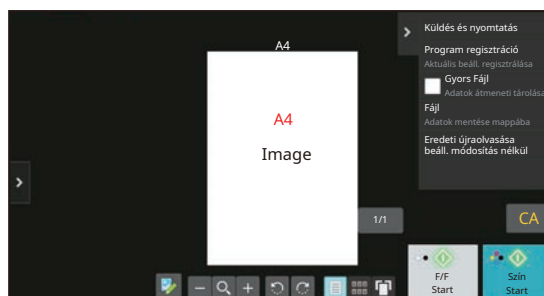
A4

A4

Image

1/1

Küldés és nyomtatás

Program regisztráció
Aktuális beáll. regisztrálása

Gyors Fájl
Adatok átmeneti tárolása

Fájl
Adatok mentése mappába

Eredeti újraolvasása beáll. módosítás nélkül

CA

F/F
Start

Szín
Start